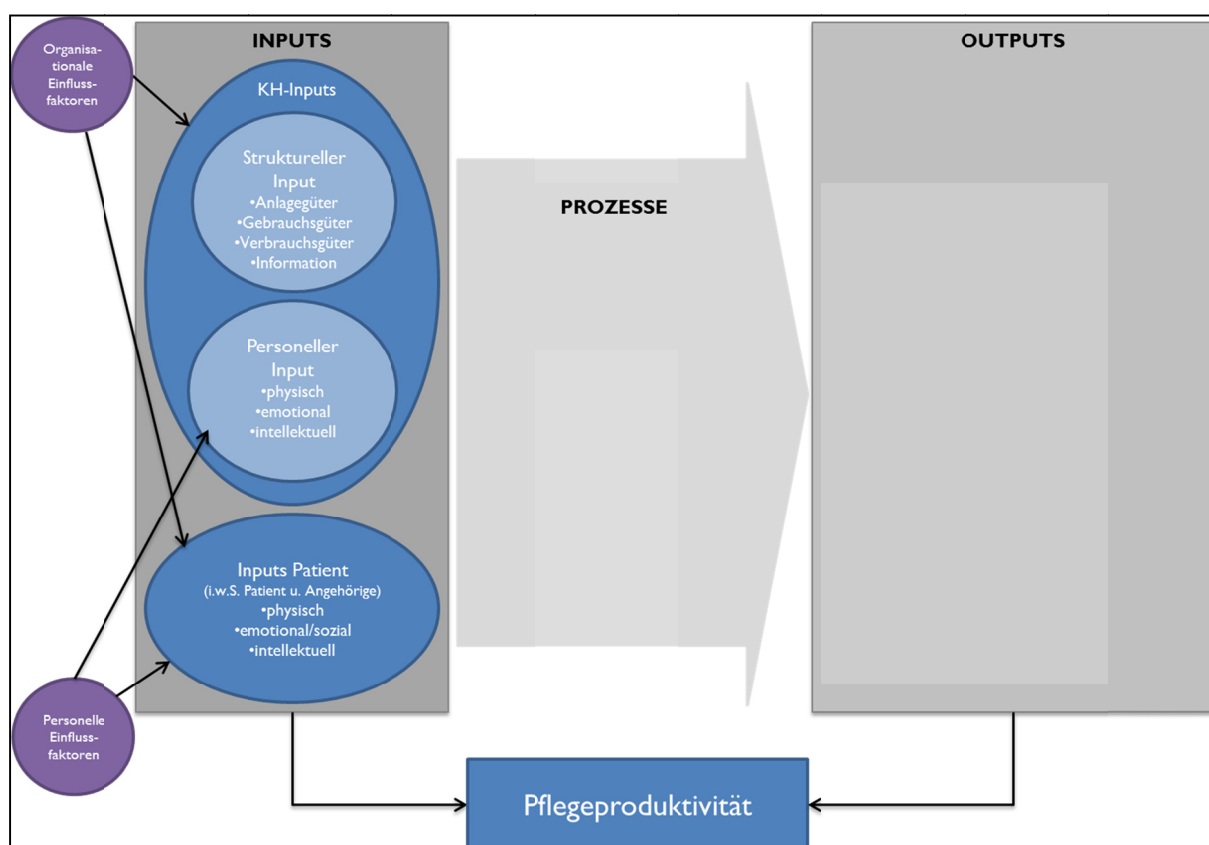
Organisationale Einflussfaktoren

INPUTS

KH-Inputs

Struktureller Input
•Anlagegüter
•Gebrauchsgüter
•Verbrauchsgüter
•Information

Personeller Input
•physisch
•emotional
•intellektuell

Inputs Patient
(i.w.S. Patient u. Angehörige)
•physisch
•emotional/sozial
•intellektuell

Personelle Einflussfaktoren

PROZESSE

OUTPUTS

Pflegeproduktivität